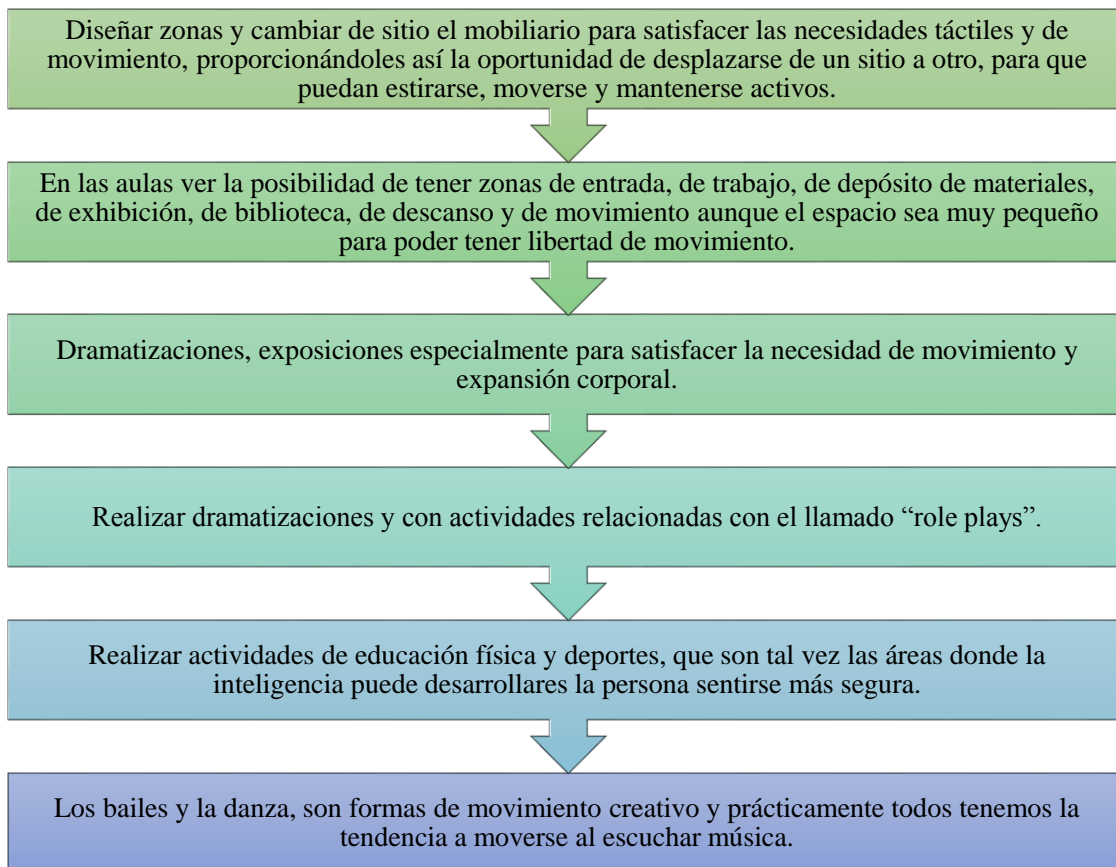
Diseñar zonas y cambiar de sitio el mobiliario para satisfacer las necesidades táctiles y de movimiento, proporcionándoles así la oportunidad de desplazarse de un sitio a otro, para que puedan estirarse, moverse y mantenerse activos.

En las aulas ver la posibilidad de tener zonas de entrada, de trabajo, de depósito de materiales, de exhibición, de biblioteca, de descanso y de movimiento aunque el espacio sea muy pequeño para poder tener libertad de movimiento.

Dramatizaciones, exposiciones especialmente para satisfacer la necesidad de movimiento y expansión corporal.

Realizar dramatizaciones y con actividades relacionadas con el llamado "role plays".

Realizar actividades de educación física y deportes, que son tal vez las áreas donde la inteligencia puede desarrollares la persona sentirse más segura.

Los bailes y la danza, son formas de movimiento creativo y prácticamente todos tenemos la tendencia a moverse al escuchar música.